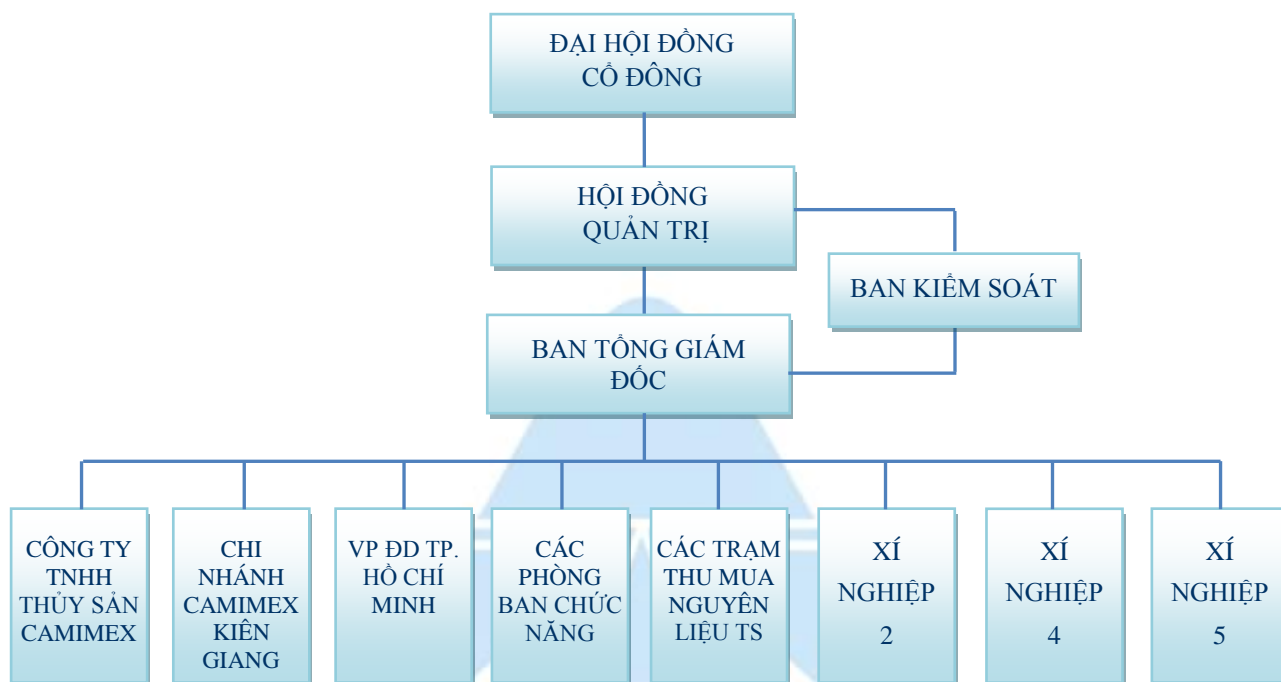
ĐẠI HỘI ĐỒNG CỔ ĐÔNG

HỘI ĐỒNG QUẢN TRỊ

BAN KIỂM SOÁT

BAN TỔNG GIÁM ĐỐC

CÔNG TY TNHH THỦY SẢN CAMIMEX

CHI NHÁNH CAMIMEX KIÊN GIANG

VP ĐD TP. HỒ CHÍ MINH

CÁC PHÒNG BAN CHỨC NĂNG

CÁC TRẠM THU MUA NGUYÊN LIỆU TS

XÍ NGHIỆP 2

XÍ NGHIỆP 4

XÍ NGHIỆP 5